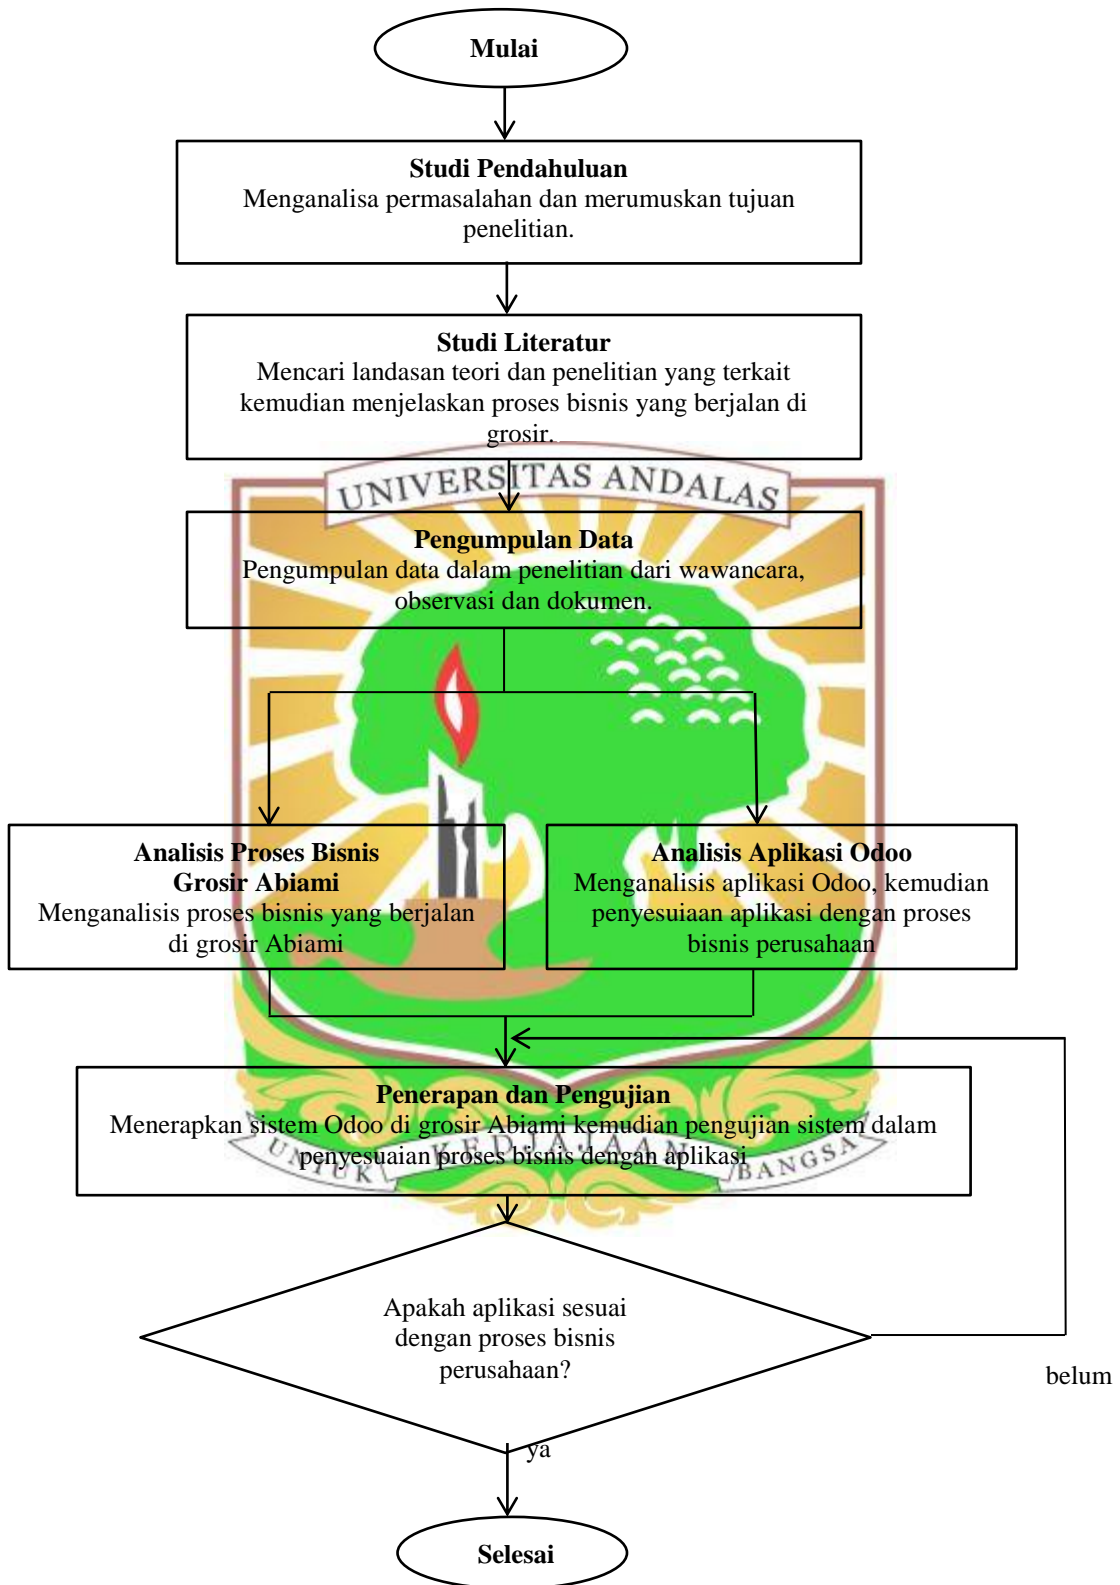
Mulai

Studi Pendahuluan
Menganalisa permasalahan dan merumuskan tujuan penelitian.

Studi Literatur
Mencari landasan teori dan penelitian yang terkait kemudian menjelaskan proses bisnis yang berjalan di grosir.

UNIVERSITAS ANDALAS

Pengumpulan Data
Pengumpulan data dalam penelitian dari wawancara, observasi dan dokumen.

Analisis Proses Bisnis Grosir Abiami
Menganalisis proses bisnis yang berjalan di grosir Abiami

Analisis Aplikasi Odoo
Menganalisis aplikasi Odoo, kemudian penyesuaian aplikasi dengan proses bisnis perusahaan

Penerapan dan Pengujian
Menerapkan sistem Odoo di grosir Abiami kemudian pengujian sistem dalam penyesuaian proses bisnis dengan aplikasi

UNTUK KEDJAJAAN BANGSA

Apakah aplikasi sesuai dengan proses bisnis perusahaan?

belum

ya

Selesai